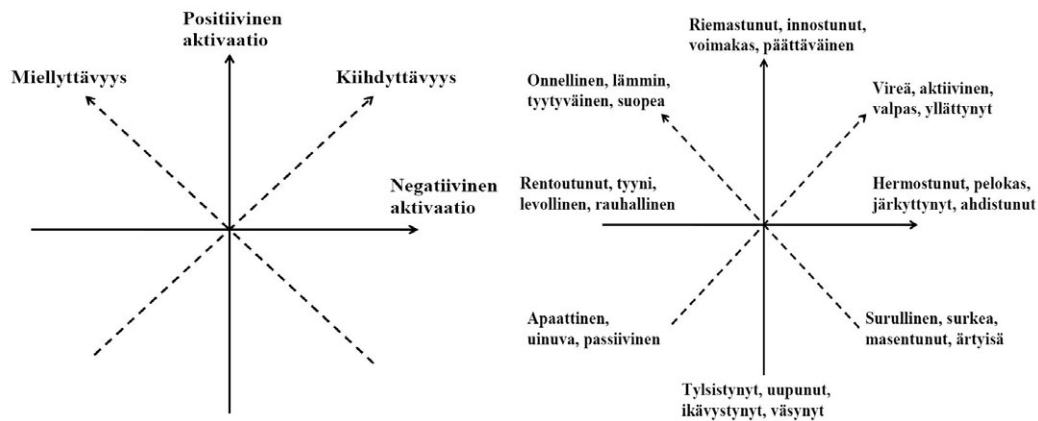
Positiivinen aktivaatio

Miellyttävyys

Kiihdyttävyys

Negatiivinen aktivaatio

Riemastunut, innostunut, voimakas, päättäväinen

Onnellinen, lämmin, tyytyväinen, suopea

Vireä, aktiivinen, valpas, yllättynyt

Rentoutunut, tyyni, levollinen, rauhallinen

Hermostunut, pelokas, järkyttynyt, ahdistunut

Apaattinen, uinuva, passiivinen

Surullinen, surkea, masentunut, ärtyisä

Tylsistynyt, uupunut, ikävystynyt, väsynyt